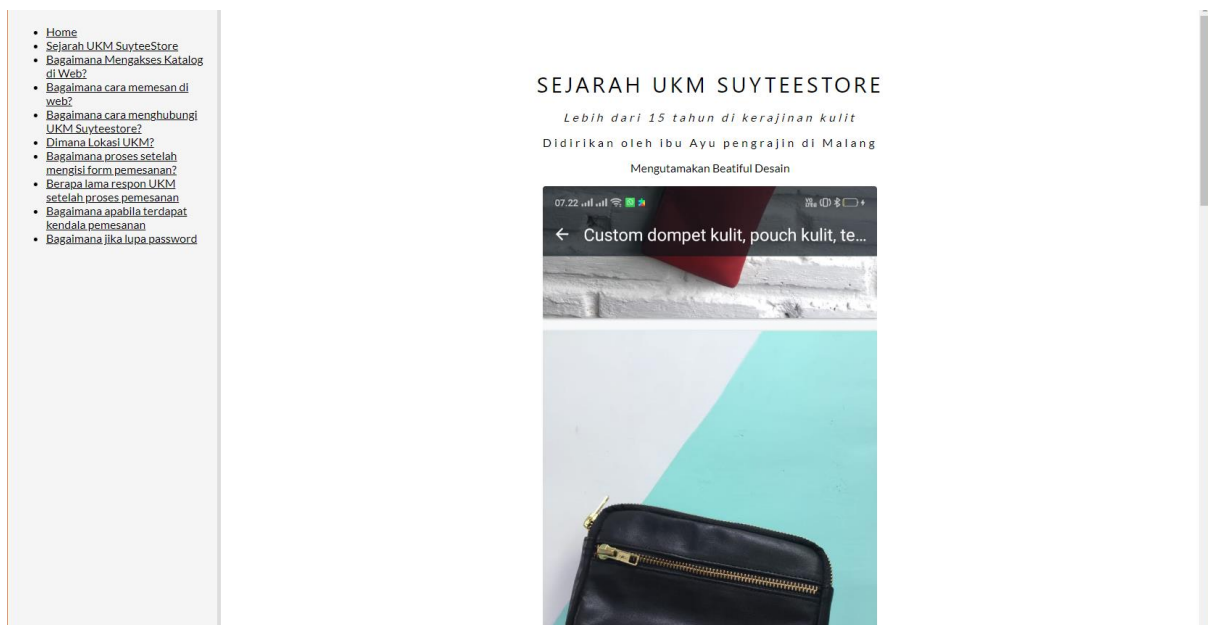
- Home
- Sejarah UKM SuyteeStore
- Bagaimana Mengakses Katalog di Web?
- Bagaimana cara memesan di web?
- Bagaimana cara menghubungi UKM Suyteestore?
- Dimana Lokasi UKM?
- Bagaimana proses setelah mengisi form pemesanan?
- Berapa lama respon UKM setelah proses pemesanan
- Bagaimana apabila terdapat kendala pemesanan
- Bagaimana jika lupa password

SEJARAH UKM SUYTEESTORE

Lebih dari 15 tahun di kerajinan kulit

Didirikan oleh ibu Ayu pengrajin di Malang

Mengutamakan Beatiful Desain

07.22

← Custom dompet kulit, pouch kulit, te...